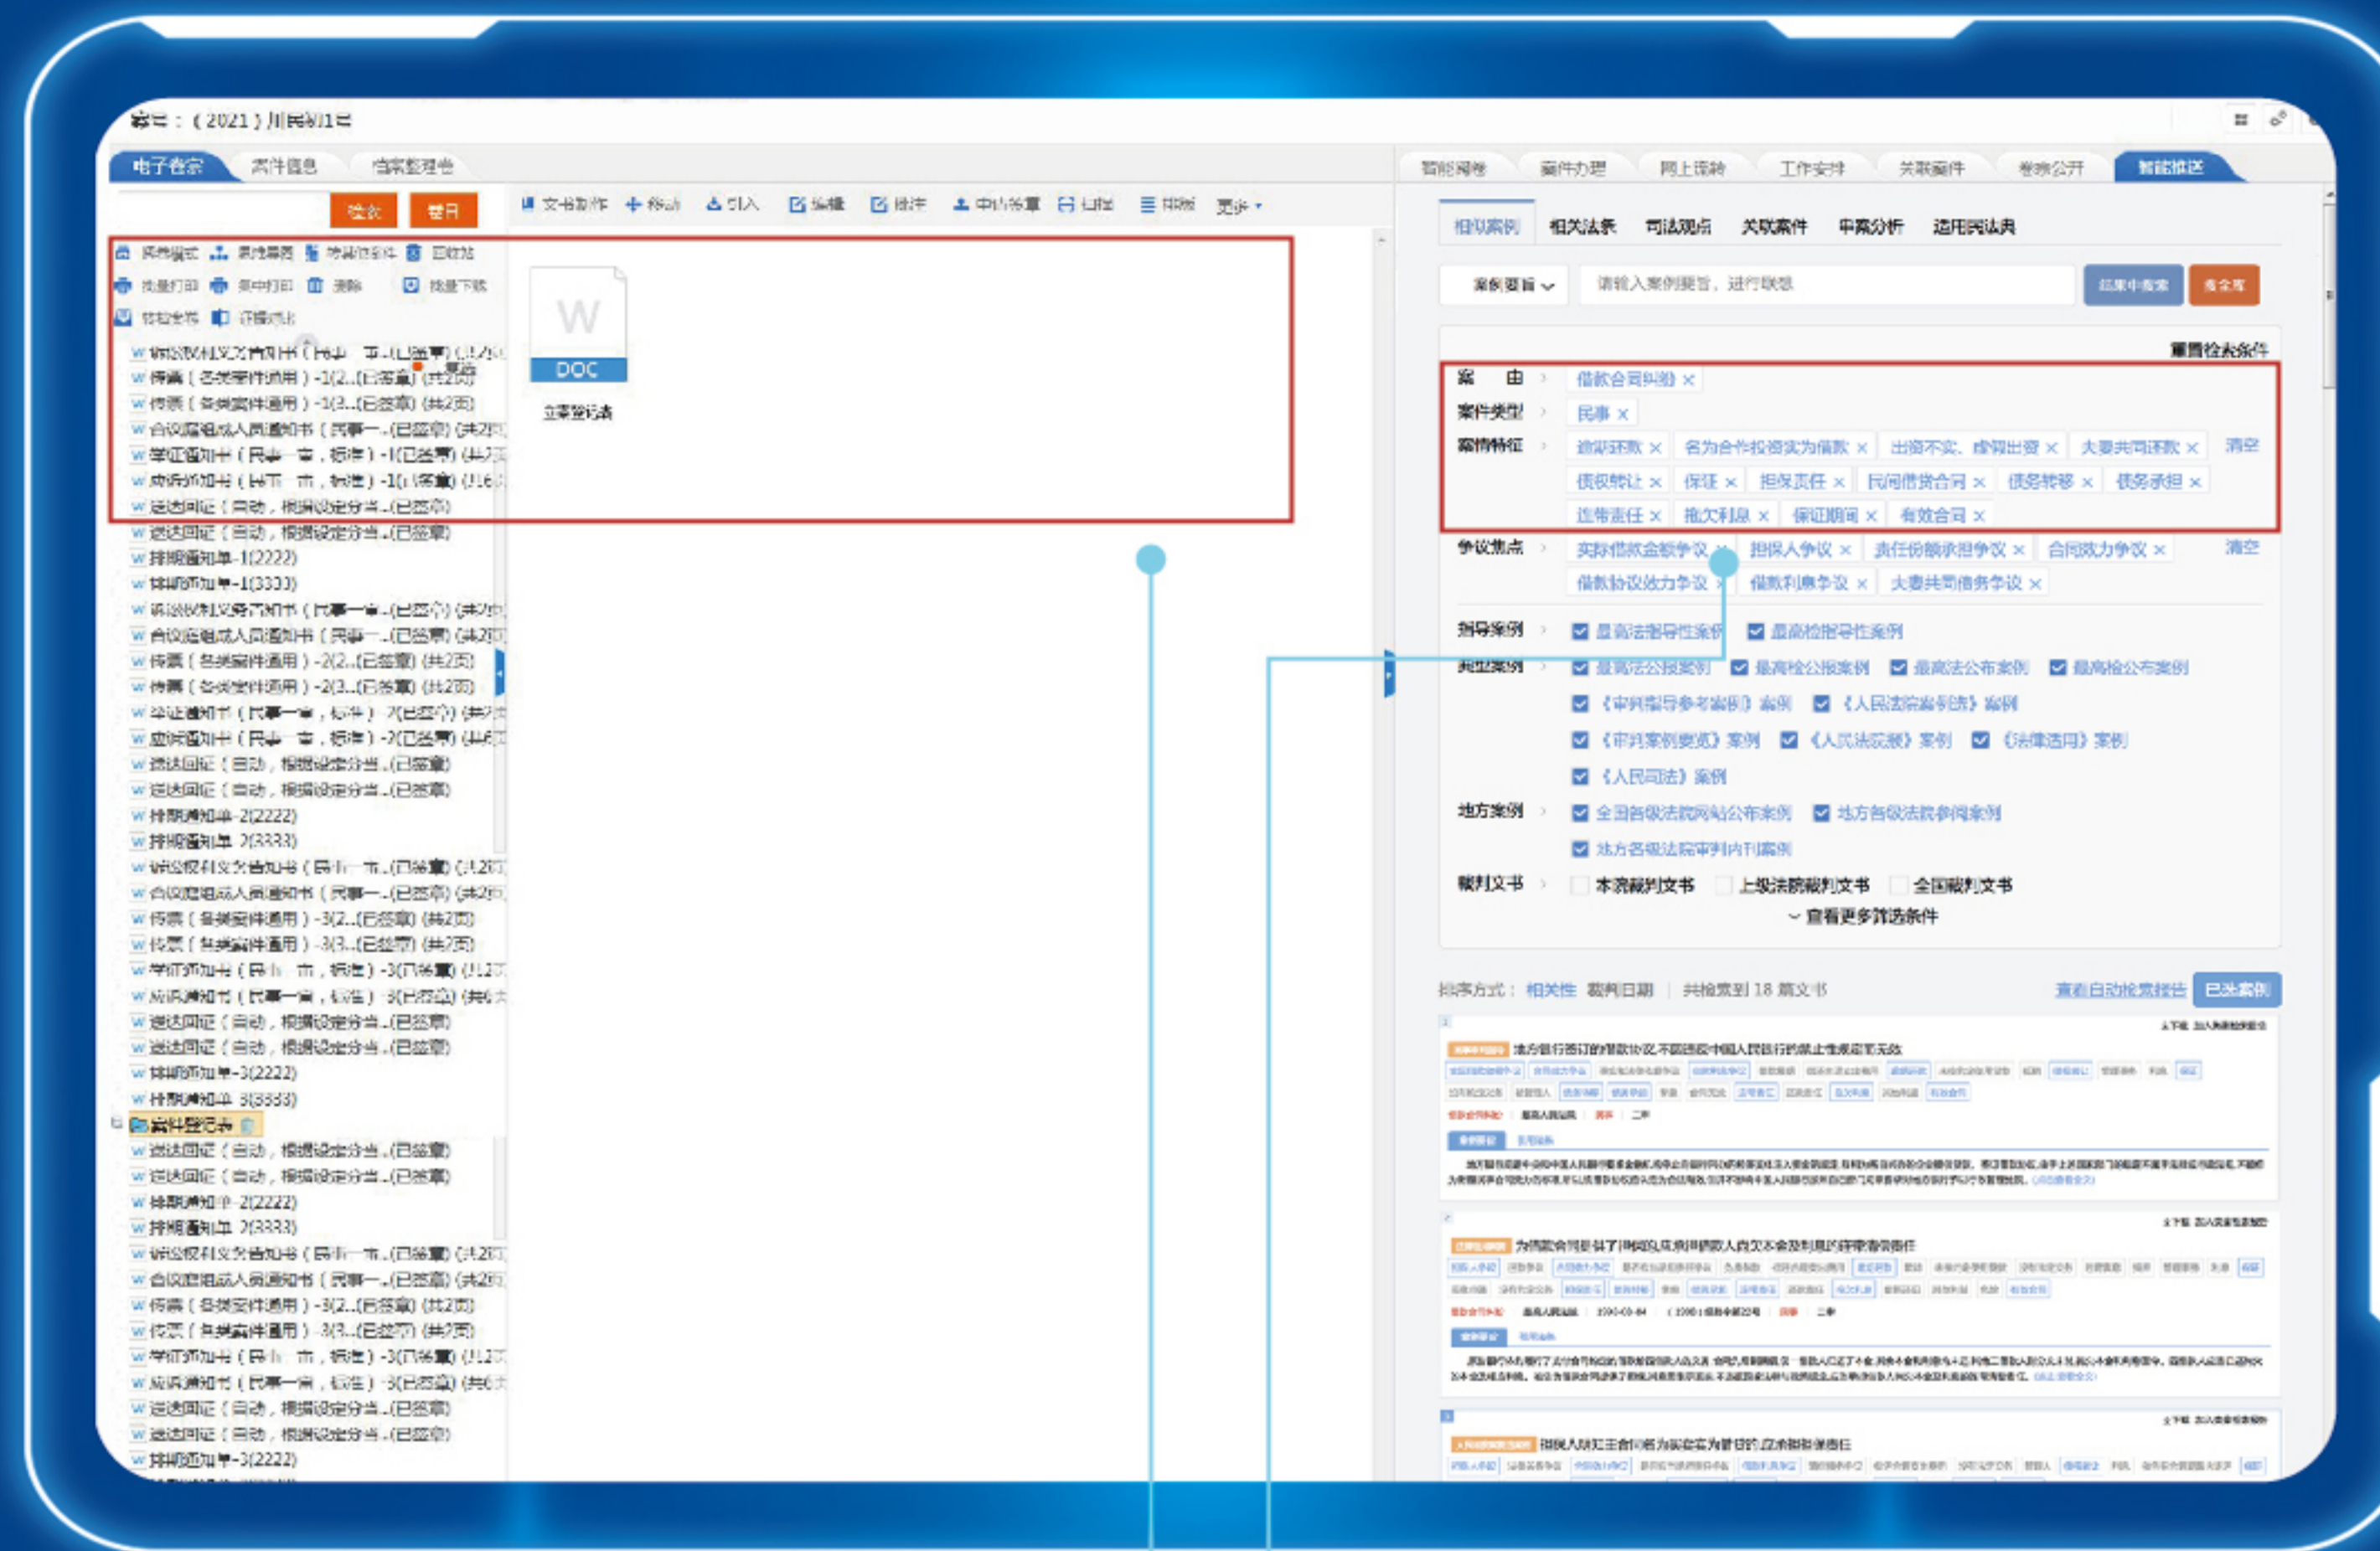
案号：（2021）川民初1号

电子卷宗 案件信息 档案整理卷

检索 返回

文书制作 移动 引入 编辑 操作 电子签章 归档 申报 更多

DOC
立案登记表

诉讼权利义务告知书（民事一审...(已签章)
传票（各类案件通用）-1(2...(已签章) (共2页)
传票（各类案件通用）-1(3...(已签章) (共2页)
合议庭组成人员通知书（民事一...(已签章)
举证通知书（民事一审，标准）-1(已签章)
应诉通知书（民事一审，标准）-1(已签章)
送达回证（自动，根据设定分当...(已签章)
送达回证（自动，根据设定分当...(已签章)
排期通知单-1(2222)
排期通知单-1(3333)
诉讼权利义务告知书（民事一审...(已签章)
合议庭组成人员通知书（民事一...(已签章)
传票（各类案件通用）-2(2...(已签章) (共2页)
传票（各类案件通用）-2(3...(已签章) (共2页)
举证通知书（民事一审，标准）-2(已签章)
应诉通知书（民事一审，标准）-2(已签章)
送达回证（自动，根据设定分当...(已签章)
送达回证（自动，根据设定分当...(已签章)
排期通知单-2(2222)
排期通知单-2(3333)
材料登记表

智能阅卷 案件办理 网上阅特 工作安排 关联案件 卷宗公开 智能推送

相似案例 相关法条 司法观点 关联案件 审案分析 适用民法典

案例要旨 请输入案例要旨，进行联想 结果中检索 查全库

重置检索条件

案由 借款合同纠纷 ×
案件类型 民事 ×
案情特征 逾期还款 × 名为合作投资实为借款 × 出资不实、虚假出资 × 夫妻共同还款 × 清空
债权转让 × 保证 × 担保责任 × 民间借贷合同 × 债务转移 × 债务承担 ×
连带责任 × 拖欠利息 × 保证期间 × 有效合同 ×
争议焦点 实际借款金额争议 × 担保人争议 × 责任份额承担争议 × 合同效力争议 × 清空
借款协议效力争议 × 借款利息争议 × 夫妻共同债务争议 ×
指导案例 最高法指导性案例 最高检指导性案例
典型案例 最高法公报案例 最高检公报案例 最高法公布案例 最高检公布案例
《审判指导参考案例》案例 《人民法院案例选》案例
《审判案例要览》案例 《人民法院报》案例 《法律适用》案例
《人民司法》案例
地方案例 全国各级法院网站公布案例 地方各级法院参阅案例
地方各级法院审判内刊案例
裁判文书 本院裁判文书 上级法院裁判文书 全国裁判文书
查看更多筛选条件

排序方式：相关性 裁判日期 共检索到 18 篇文书 查看自动检索报告 已选案例